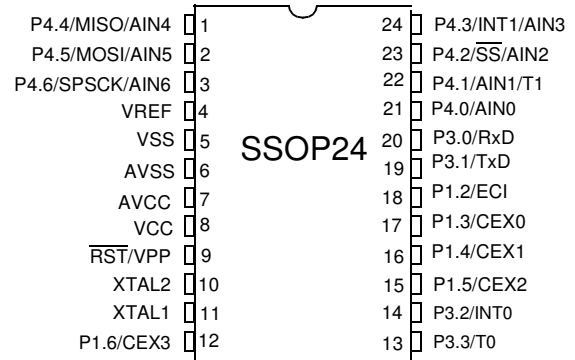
P4.4/MISO/AIN4 1
P4.5/MOSI/AIN5 2
P4.6/SPSCK/AIN6 3
VREF 4
VSS 5
AVSS 6
AVCC 7
VCC 8
$\overline{RST}$/VPP 9
XTAL2 10
XTAL1 11
P1.6/CEX3 12

SSOP24

24 P4.3/INT1/AIN3
23 P4.2/$\overline{SS}$/AIN2
22 P4.1/AIN1/T1
21 P4.0/AIN0
20 P3.0/RxD
19 P3.1/TxD
18 P1.2/ECI
17 P1.3/CEX0
16 P1.4/CEX1
15 P1.5/CEX2
14 P3.2/INT0
13 P3.3/T0